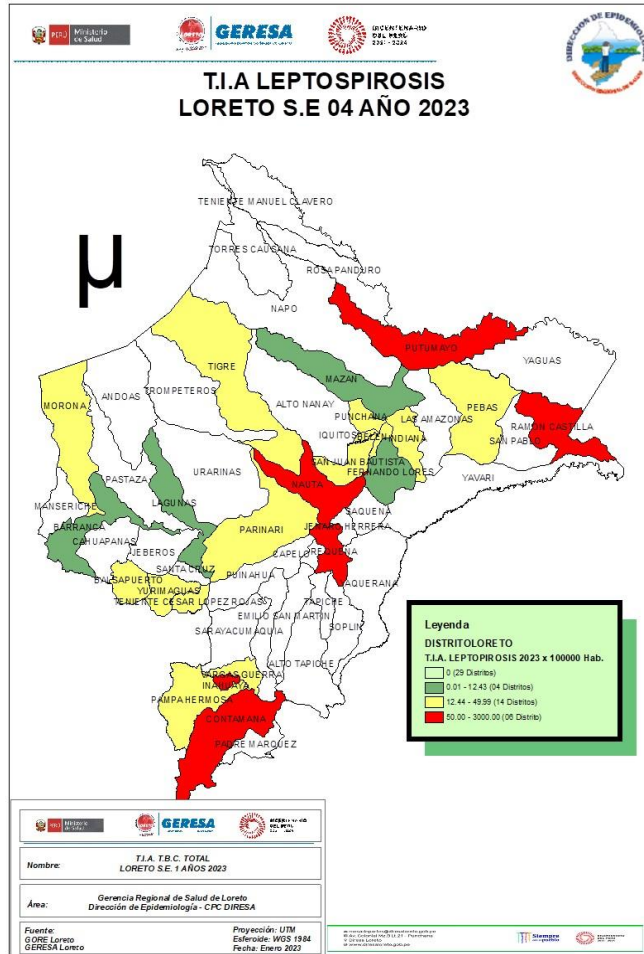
PERÚ Ministerio de Salud

GERESA

BICENTENARIO DEL PERÚ 2021 - 2024

DIRECCIÓN DE EPIDEMIOLOGÍA

T.I.A LEPTOSPIROSIS
LORETO S.E 04 AÑO 2023

μ

TENIENTE MANUEL CLAVERO
TORRES CAUSANA
ROSA PANDURO
NAPO
PUTUMAYO
YAGUAS
TIGRE
MAZAN
MORONA
ANDOAS
TROMPETEROS
ALTO NANAY
PEBAS
RAMON CASTILLA
PUNCHANA
LAS AMAZONAS
IQUITOS
BELEN
INDIANA
SAN PABLO
PASTAZA
URARINAS
SAN JUAN BAUTISTA
FERNANDO LORES
YAVARI
LAGUNAS
NAUTA
MANSERICHE
SAQUENA
BARRANCA
PARINARI
JENARO HERRERA
CAHUAPANAS
JEBEROS
CAPELO
REQUENA
SANTA CRUZ
PUINAHUA
BALSAPUERTO
YURIMAGUAS
MAQUERANA
TENIENTE CESAR LOPEZ ROJAS
TAPICHE
EMILIO SAN MARTIN
SOPLIN
SARAYACU
MAQUIA
ALTO TAPICHE
VARGAS GUERRA
INAHUAYA
PAMPA HERMOSA
CONTAMANA
PADRE MARQUEZ

Leyenda
DISTRITOLORETO
T.I.A. LEPTOPIROSIS 2023 x 100000 Hab.
0 (29 Distritos)
0.01 - 12.43 (04 Distritos)
12.44 - 49.99 (14 Distritos)
50.00 - 3000.00 (06 Distrito)

GERESA
BICENTENARIO DEL PERÚ

Nombre: T.I.A. T.B.C. TOTAL
LORETO S.E. 1 AÑOS 2023

Área: Gerencia Regional de Salud de Loreto
Dirección de Epidemiología - CPC DIRESA

Fuente:
GORE Loreto
GERESA Loreto

Proyección: UTM
Esferoide: WGS 1984
Fecha: Enero 2023

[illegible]

Siempre con el pueblo